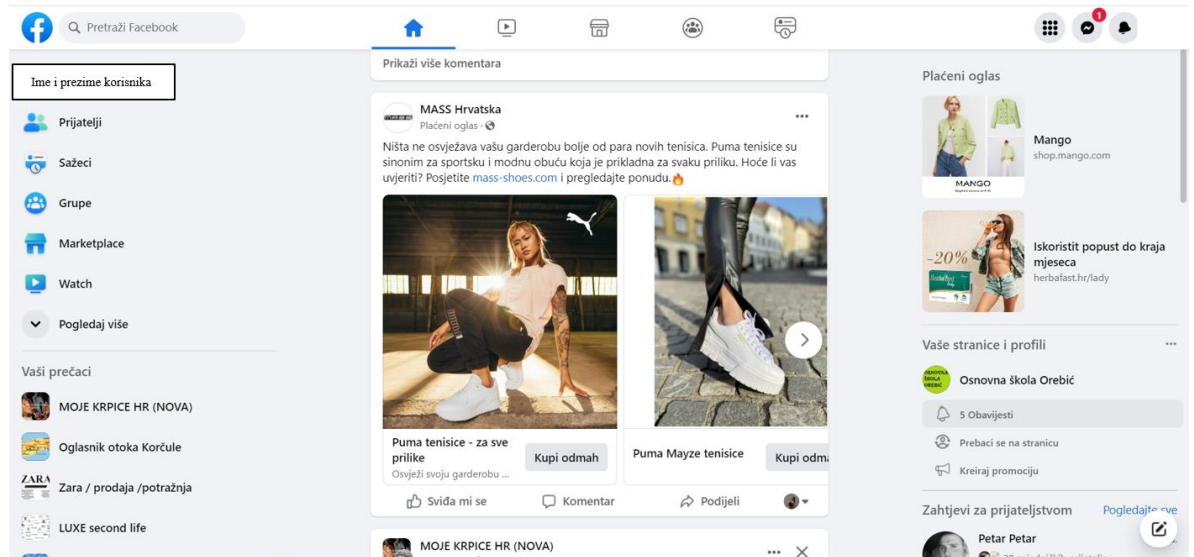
Pretraži Facebook

1

Ime i prezime korisnika

Prijatelji

Sažeci

Grupe

Marketplace

Watch

Pogledaj više

Vaši prečaci

MOJE KRPICE HR (NOVA)

Oglasnik otoka Korčule

Zara / prodaja /potražnja

LUXE second life

Prikaži više komentara

MASS Hrvatska
Plaćeni oglas ·

Ništa ne osvježava vašu garderobu bolje od para novih tenisica. Puma tenisice su sinonim za sportsku i modnu obuću koja je prikladna za svaku priliku. Hoće li vas uvjeriti? Posjetite mass-shoes.com i pregledajte ponudu.

Puma tenisice - za sve prilike
Osvježi svoju garderobu ...
Kupi odmah

Puma Mayze tenisice
Kupi odm

Sviđa mi se
Komentar
Podijeli

MOJE KRPICE HR (NOVA)

Plaćeni oglas

Mango
shop.mango.com

MANGO

-20%

Iskoristit popust do kraja mjeseca
herbafast.hr/lady

Vaše stranice i profili

Osnovna škola Orebić

5 Obavijesti

Prebaci se na stranicu

Kreiraj promociju

Zahtjevi za prijateljstvom
Pogledajte sve

Petar Petar
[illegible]